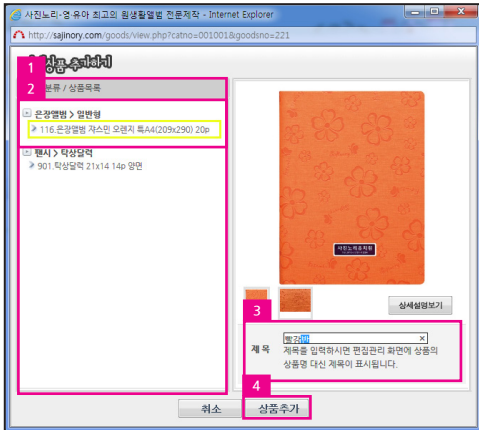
사진노리-영·유아 최고의 원생활앨범 전문제작 - Internet Explorer

http://www.sajinory.com/goods/view.php?catno=001001&goodsno=221

1 상품 추가하기

2 분류 / 상품목록

은광앨범 > 일반형

116.은광앨범 자스민 오렌지 특A4(209x290) 20p

팬시 > 탁상달력

901.탁상달력 21x14 14p 양면

사진노리추억책

상세설명보기

3

제 목 빨강앨범

제목을 입력하시면 편집관리 화면에 상품의 상품명 대신 제목이 표시됩니다.

4

취소 상품추가